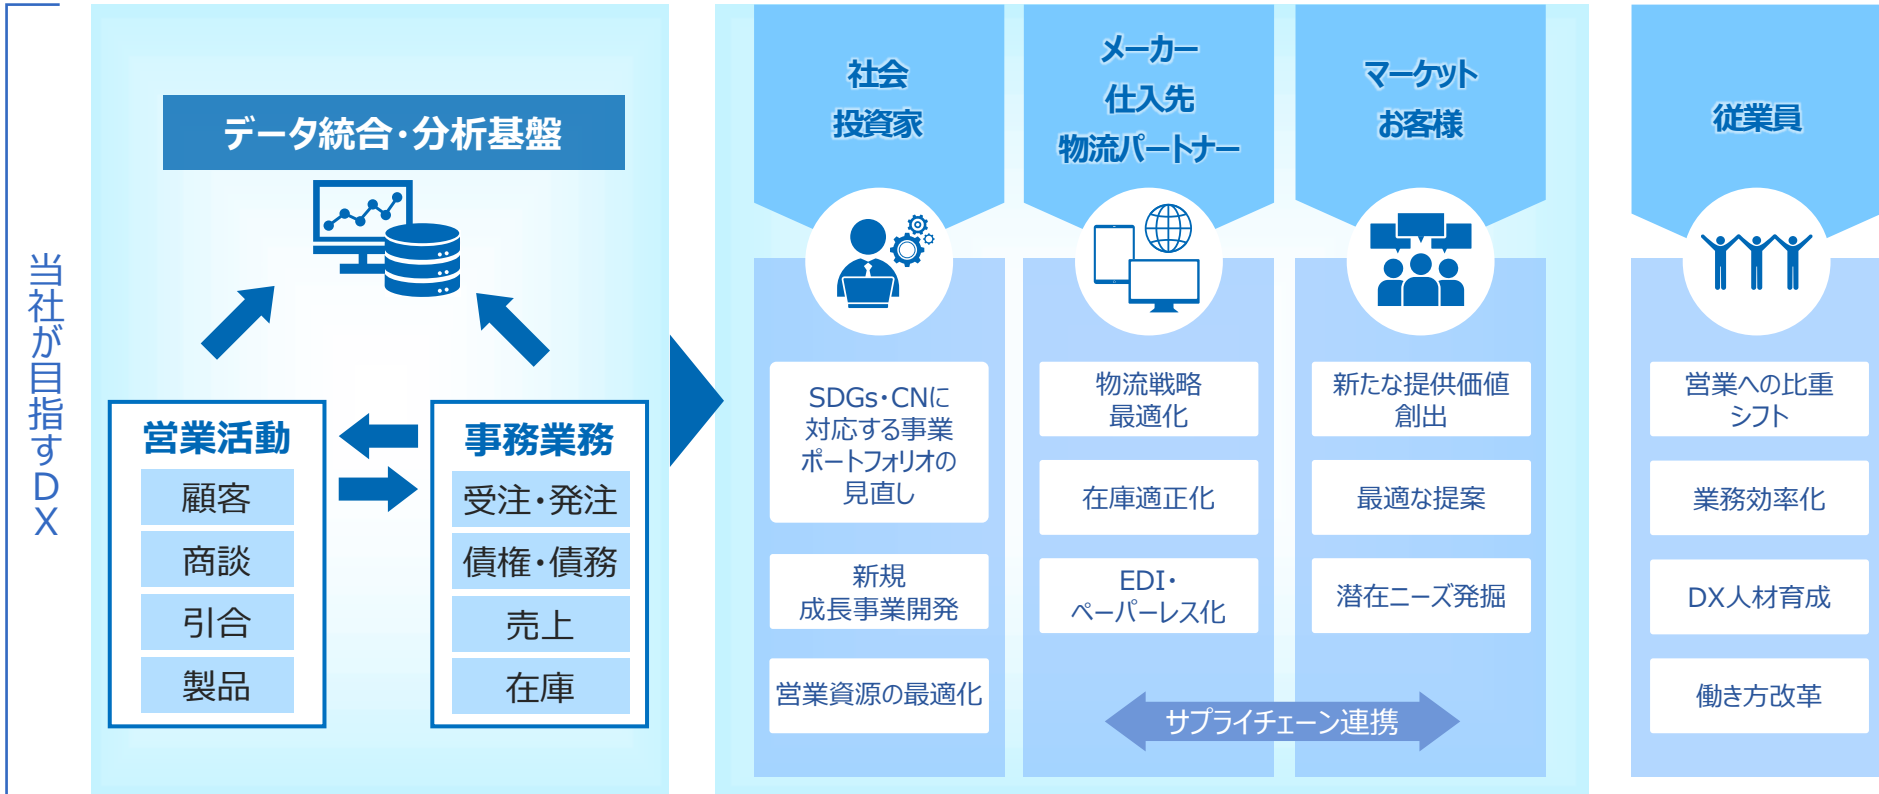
当社が目指すDX

データ統合・分析基盤

営業活動
顧客
商談
引合
製品

事務業務
受注・発注
債権・債務
売上
在庫

社会
投資家

SDGs・CNに対応する事業ポートフォリオの見直し

新規成長事業開発

営業資源の最適化

メーカー
仕入先
物流パートナー

物流戦略最適化

在庫適正化

EDI・ペーパーレス化

マーケット
お客様

新たな提供価値創出

最適な提案

潜在ニーズ発掘

サプライチェーン連携

従業員

営業への比重シフト

業務効率化

DX人材育成

働き方改革